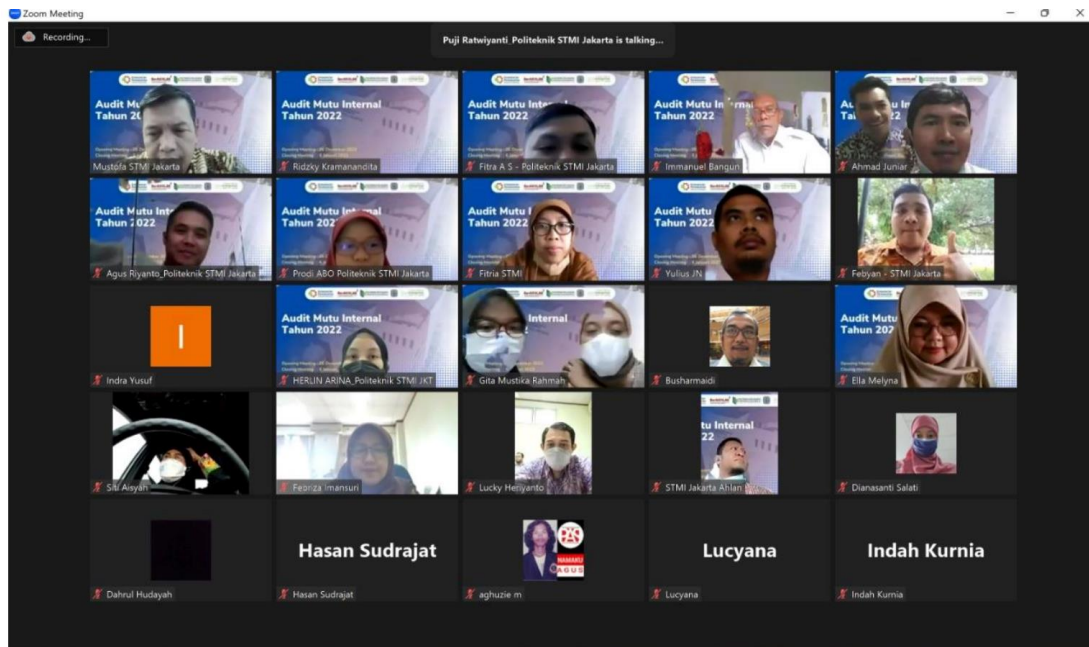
Zoom Meeting

Recording...

Puji Ratwiyanti_Politeknik STMI Jakarta is talking...

Audit Mutu Internal Tahun 2022

Mustofa STMI Jakarta

Audit Mutu Internal Tahun 2022

Ridzky Kramanandita

Audit Mutu Internal Tahun 2022

Fitra A S - Politeknik STMI Jakarta

Audit Mutu Internal Tahun 2022

Immanuel Banguri

Audit Mutu Internal Tahun 2022

Ahmad Juniar

Audit Mutu Internal Tahun 2022

Agus Riyanto_Politeknik STMI Jakarta

Audit Mutu Internal Tahun 2022

Prodi ABO Politeknik STMI Jakarta

Audit Mutu Internal Tahun 2022

Fitria STMI

Audit Mutu Internal Tahun 2022

Yulius JN

Febyan - STMI Jakarta

I

Indra Yusuf

Audit Mutu Internal Tahun 2022

HERLIN ARINA_Politeknik STMI JKT

Internal

Gita Mustika Rahmah

Busharmaidi

Audit Mutu Internal Tahun 2022

Ella Melyna

Siti Aisyah

Feoriza Imansuri

Lucky Heriyanto

Mutu Internal 2022

STMI Jakarta Ahlan

Dianasanti Salati

Dahrul Hudayah

Hasan Sudrajat

Hasan Sudrajat

NAMAKU AGUS

aghuzie m

Lucyana

Lucyana

Indah Kurnia

Indah Kurnia